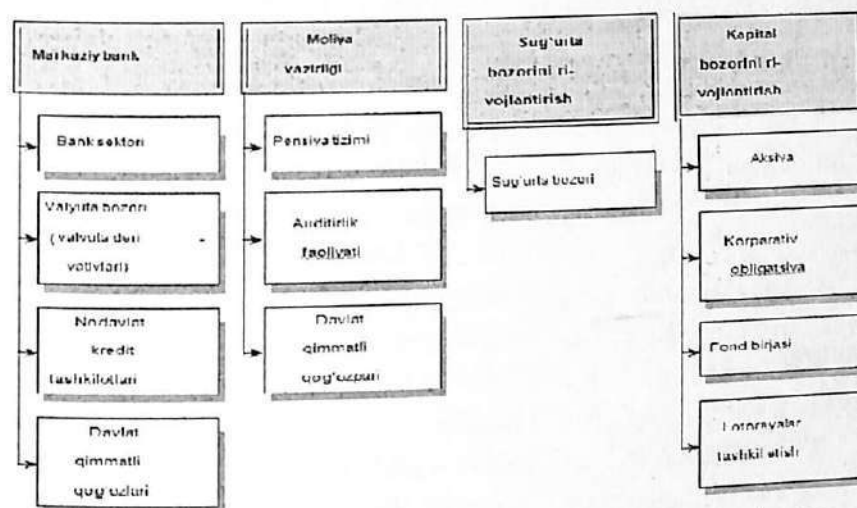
Markaziy bank

Bank sektori

Valyuta bozori (valyuta deri vativlari)

Nodavlat kredit tashkilotlari

Davlat qimmatli qog'ozlari

Moliya vazirligi

Pensiya tizimi

Auditirlik faoliyati

Davlat qimmatli qog'ozlari

Sug'urta bozorini ri-vojlantirish

Sug'urta bozori

Kapital bozorini ri-vojlantirish

Aksiya

Korporativ obligatsiya

Fond birjasi

Lotoreyalar tashkil etish